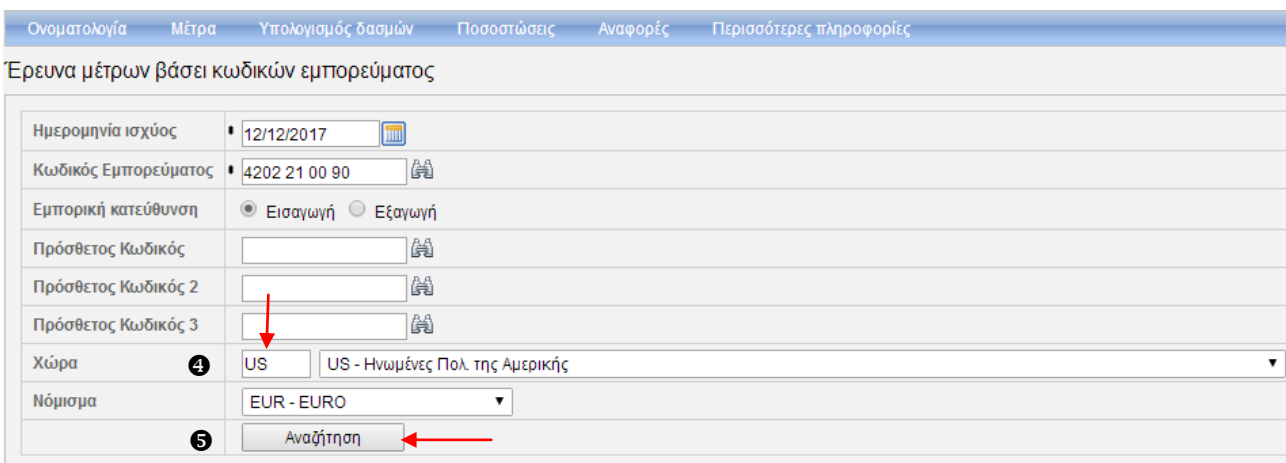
Ονοματολογία Μέτρα Υπολογισμός δασμών Ποσοστώσεις Αναφορές Περισσότερες πληροφορίες

Έρευνα μέτρων βάσει κωδικών εμπορεύματος

| | |
|---|---|
| Ημερομηνία ισχύος | 12/12/2017 |
| Κωδικός Εμπορεύματος | 4202 21 00 90 |
| Εμπορική κατεύθυνση | Εισαγωγή Εξαγωγή |
| Πρόσθετος Κωδικός | |
| Πρόσθετος Κωδικός 2 | |
| Πρόσθετος Κωδικός 3 | |
| Χώρα ❹ | US US - Ηνωμένες Πολ. της Αμερικής |
| Νόμισμα | EUR - EURO |
| ❺ | Αναζήτηση |